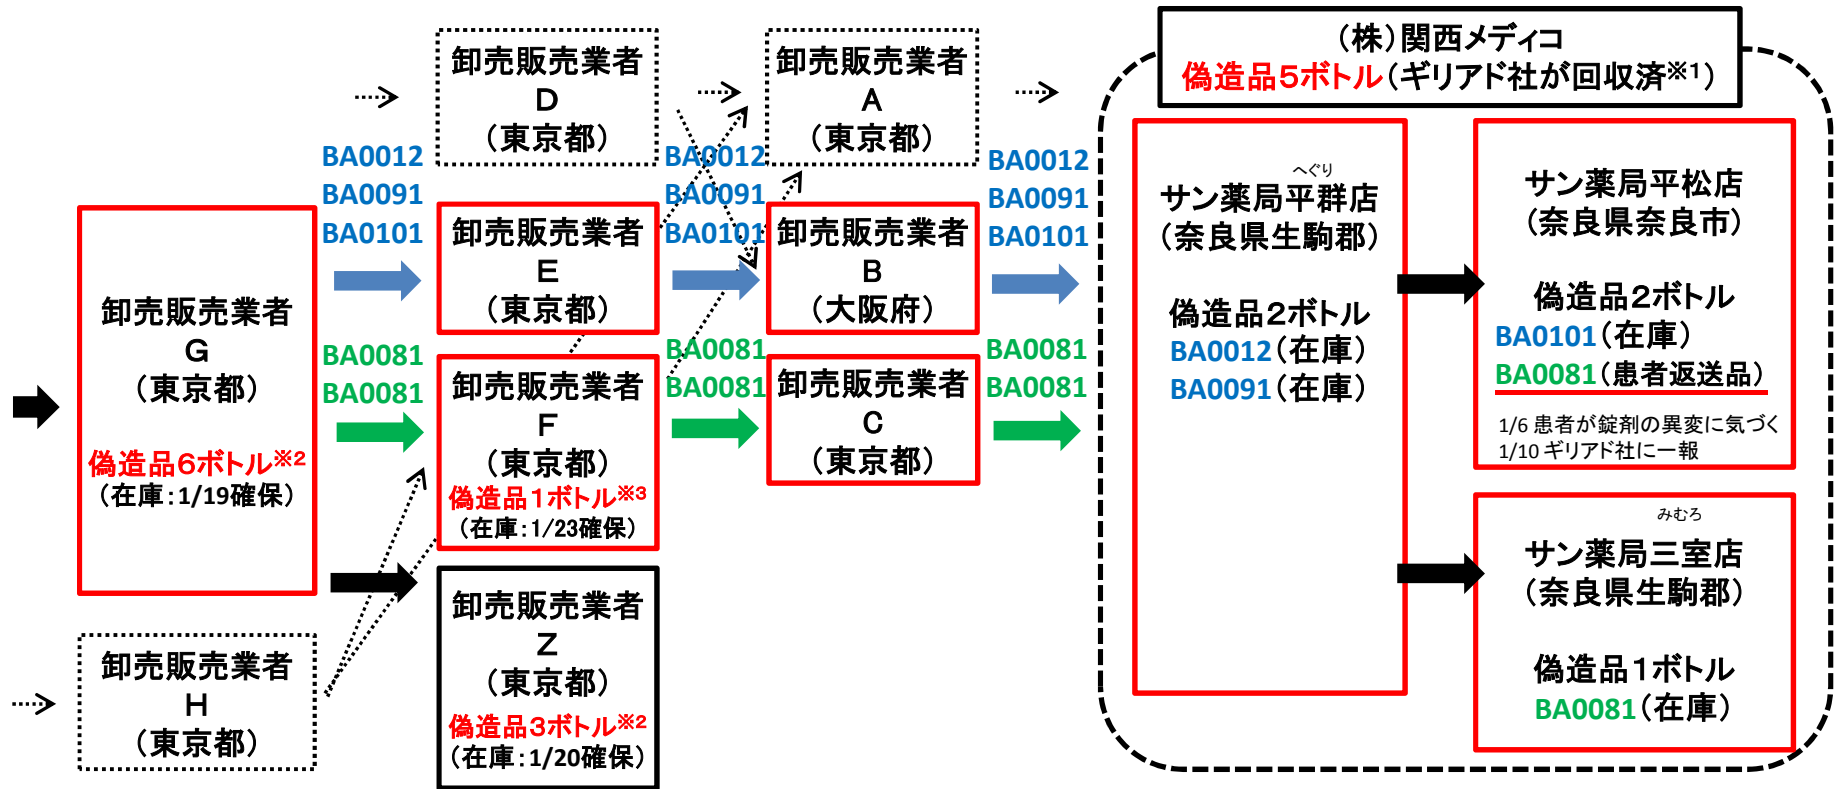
（株）関西メディコ
偽造品5ボトル（ギリアド社が回収済※1）

卸売販売業者
D
（東京都）

卸売販売業者
A
（東京都）

BA0012
BA0091
BA0101

卸売販売業者
E
（東京都）

BA0012
BA0091
BA0101

卸売販売業者
B
（大阪府）

BA0012
BA0091
BA0101

卸売販売業者
G
（東京都）
偽造品6ボトル※2
（在庫：1/19確保）

BA0081
BA0081

卸売販売業者
F
（東京都）
偽造品1ボトル※3
（在庫：1/23確保）

BA0081
BA0081

卸売販売業者
C
（東京都）

BA0081
BA0081

卸売販売業者
Z
（東京都）
偽造品3ボトル※2
（在庫：1/20確保）

卸売販売業者
H
（東京都）

へぐり
サン薬局平群店
（奈良県生駒郡）

偽造品2ボトル
BA0012（在庫）
BA0091（在庫）

サン薬局平松店
（奈良県奈良市）

偽造品2ボトル
BA0101（在庫）
BA0081（患者返送品）
1/6 患者が錠剤の異変に気づく
1/10 ギリアド社に一報

みむろ
サン薬局三室店
（奈良県生駒郡）

偽造品1ボトル
BA0081（在庫）